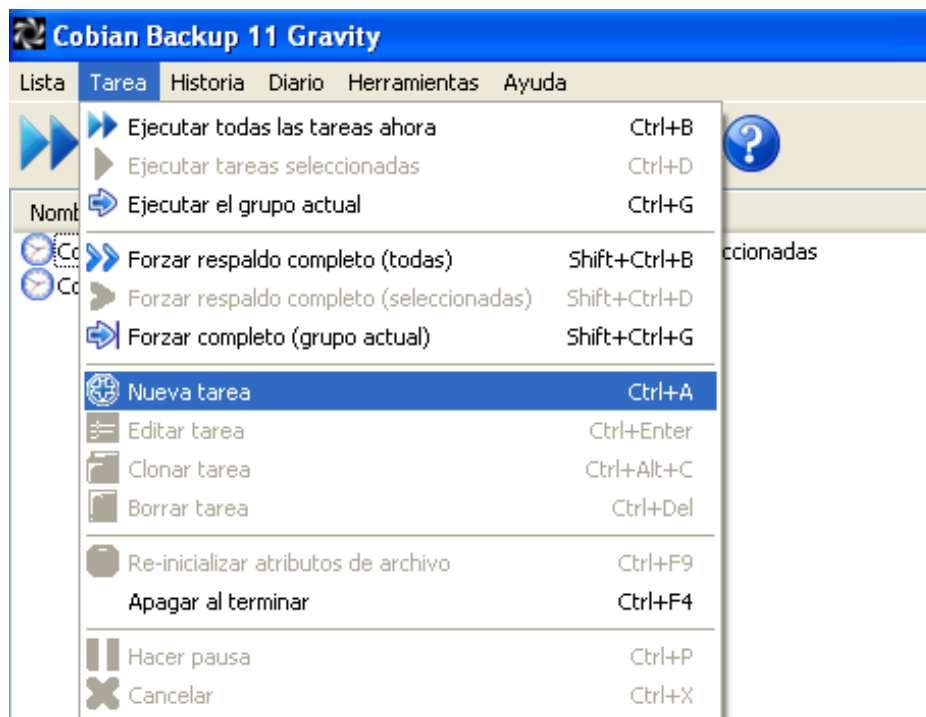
Cobian Backup 11 Gravity

Lista Tarea Historia Diario Herramientas Ayuda

Ejecutar todas las tareas ahora Ctrl+B
Ejecutar tareas seleccionadas Ctrl+D
Ejecutar el grupo actual Ctrl+G

Forzar respaldo completo (todas) Shift+Ctrl+B
Forzar respaldo completo (seleccionadas) Shift+Ctrl+D
Forzar completo (grupo actual) Shift+Ctrl+G

Nueva tarea Ctrl+A
Editar tarea Ctrl+Enter
Clonar tarea Ctrl+Alt+C
Borrar tarea Ctrl+Del

Re-inicializar atributos de archivo Ctrl+F9
Apagar al terminar Ctrl+F4

Hacer pausa Ctrl+P
Cancelar Ctrl+X

Nomb
Co
Co
ccionadas